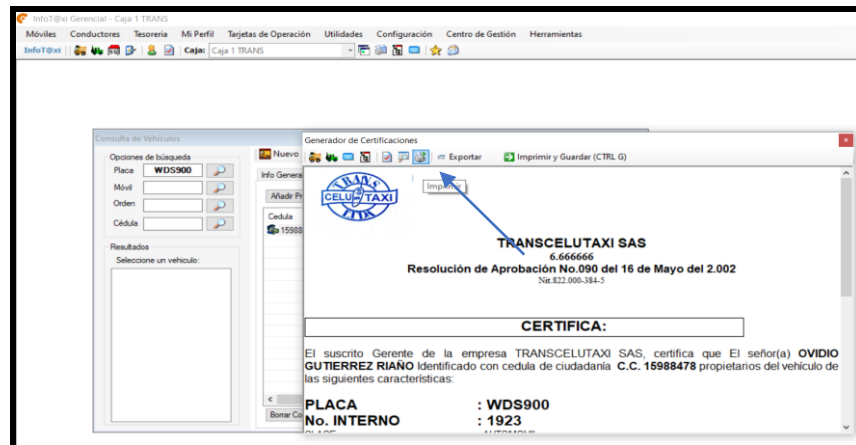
InfoT@xi Gerencial - Caja 1 TRANS

Móviles Conductores Tesoreria Mi Perfil Tarjetas de Operación Utilidades Configuración Centro de Gestión Herramientas

InfoT@xi Caja: Caja 1 TRANS

Consulta de Vehiculos

Opciones de búsqueda

Placa WDS900

Móvil

Orden

Cédula

Resultados

Seleccione un vehiculo:

Nuevo

Info Genera

Añadir Pr

Cedula

15988

Borrar Co

Generador de Certificaciones

Exportar Imprimir y Guardar (CTRL G)

Imprimir

TRANS CELU TAXI LTDA

TRANSCELUTAXI SAS
6.666666
Resolución de Aprobación No.090 del 16 de Mayo del 2.002
Nit.822.000-384-5

CERTIFICA:

El suscrito Gerente de la empresa TRANSCELUTAXI SAS, certifica que El señor(a) OVIDIO GUTIERREZ RIAÑO Identificado con cedula de ciudadanía C.C. 15988478 propietarios del vehículo de las siguientes características:

PLACA : WDS900
No. INTERNO : 1923
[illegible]